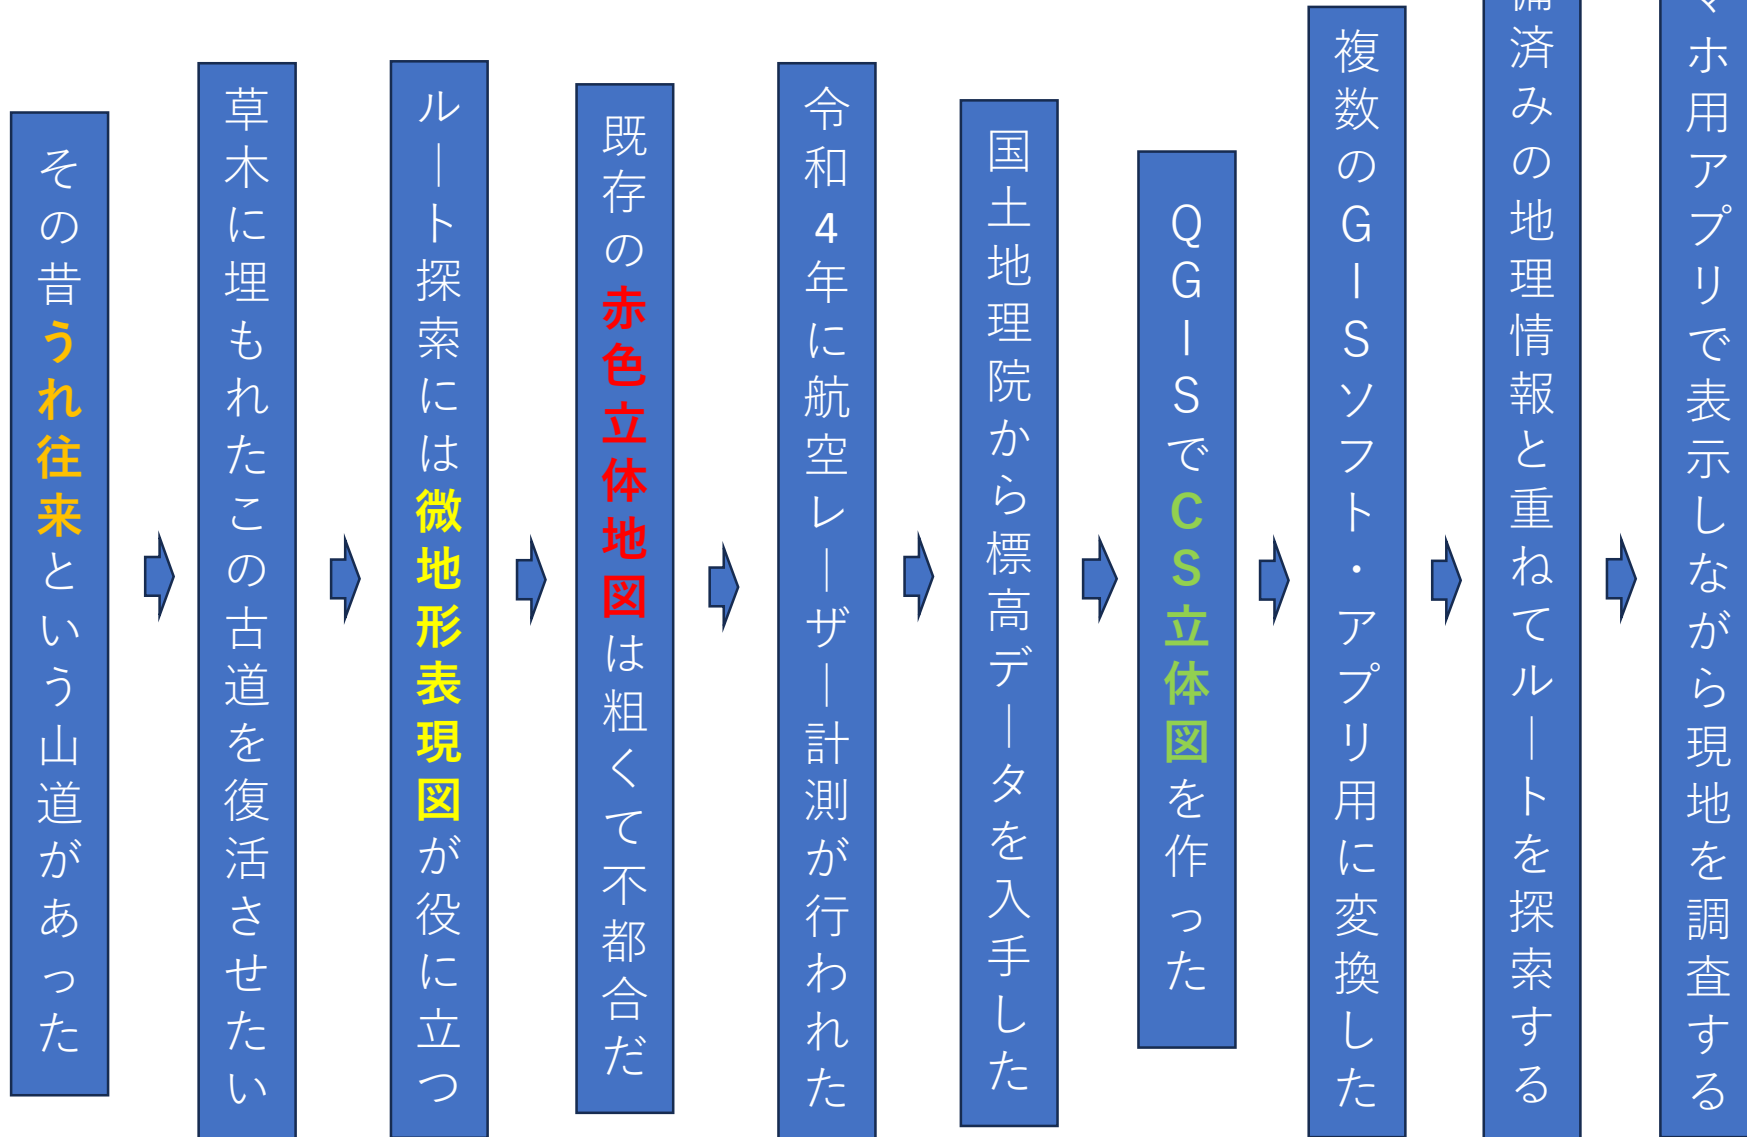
その昔うれ往来という山道があった

草木に埋もれたこの古道を復活させたい

ルート探索には微地形表現図が役に立つ

既存の赤色立体地図は粗くて不都合だ

令和4年に航空レーザー計測が行われた

国土地理院から標高データを入手した

QGISでCS立体図を作った

複数のGISソフト・アプリ用に変換した

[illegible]済みの地理情報と重ねてルートを探索する

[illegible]ホ用アプリで表示しながら現地を調査する